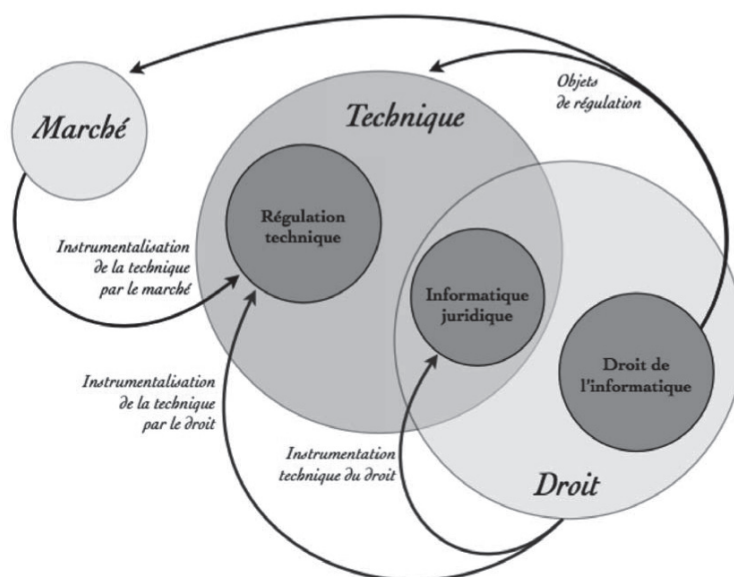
Objets de régulation

Marché

Technique

Régulation technique

Instrumentalisation de la technique par le marché

Informatique juridique

Droit de l'informatique

Instrumentalisation de la technique par le droit

Instrumentation technique du droit

Droit